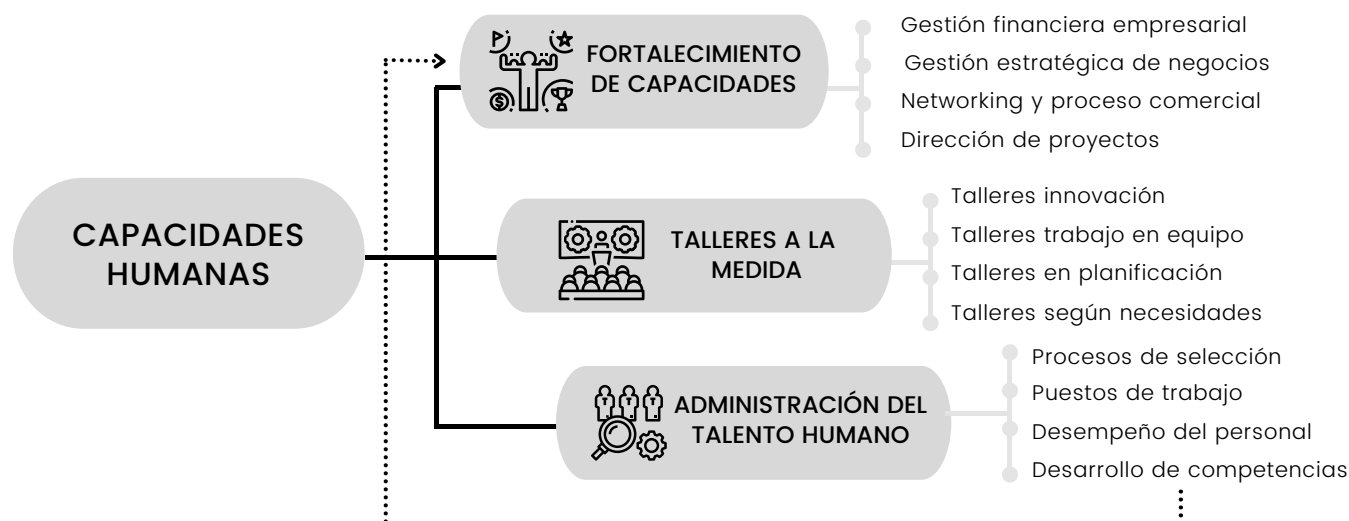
CAPACIDADES HUMANAS

FORTALECIMIENTO DE CAPACIDADES

Gestión financiera empresarial
Gestión estratégica de negocios
Networking y proceso comercial
Dirección de proyectos

TALLERES A LA MEDIDA

Talleres innovación
Talleres trabajo en equipo
Talleres en planificación
Talleres según necesidades

ADMINISTRACIÓN DEL TALENTO HUMANO

Procesos de selección
Puestos de trabajo
Desempeño del personal
Desarrollo de competencias